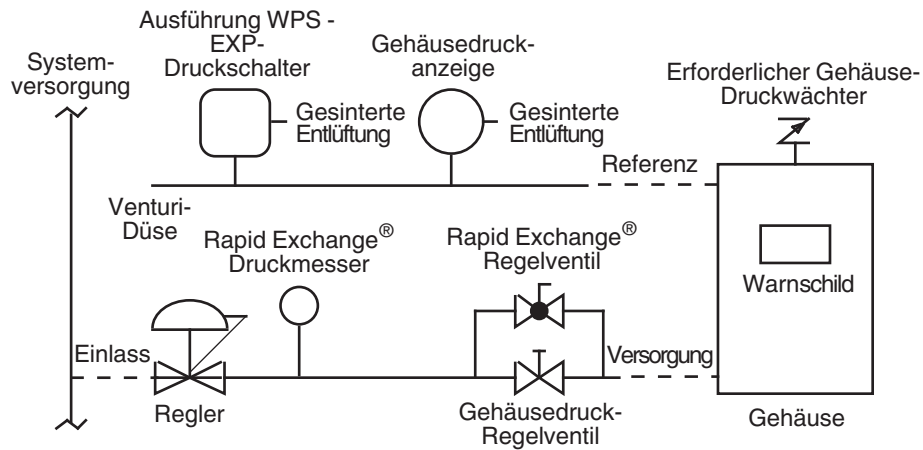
Systemversorgung

Ausführung WPS - EXP-Druckschalter

Gesinterte Entlüftung

Gehäusedruckanzeige

Gesinterte Entlüftung

Erforderlicher Gehäuse-Druckwächter

Referenz

Venturi-Düse

Rapid Exchange® Druckmesser

Rapid Exchange® Regelventil

Warnschild

Einlass

Versorgung

Regler

Gehäusedruck-Regelventil

Gehäuse